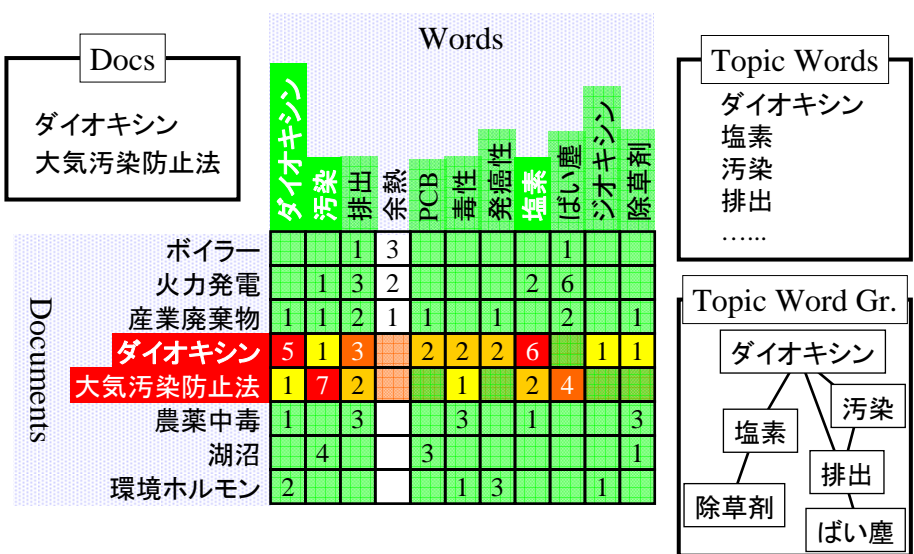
Docs

ダイオキシン
大気汚染防止法

Words

Topic Words
ダイオキシン
塩素
汚染
排出
…...

Documents

| | ダイオキシン | 汚染 | 排出 | 余熱 | PCB | 毒性 | 発癌性 | 塩素 | ばい塵 | ジオキシン | 除草剤 |
|---|---|---|---|---|---|---|---|---|---|---|---|
| ボイラー | | | 1 | 3 | | | | | 1 | | |
| 火力発電 | | 1 | 3 | 2 | | | | 2 | 6 | | |
| 産業廃棄物 | 1 | 1 | 2 | 1 | 1 | | 1 | | 2 | | 1 |
| ダイオキシン | 5 | 1 | 3 | | 2 | 2 | 2 | 6 | | 1 | 1 |
| 大気汚染防止法 | 1 | 7 | 2 | | | 1 | | 2 | 4 | | |
| 農薬中毒 | 1 | | 3 | | | 3 | | 1 | | | 3 |
| 湖沼 | | 4 | | | 3 | | | | | | 1 |
| 環境ホルモン | 2 | | | | | 1 | 3 | | | 1 | |

Topic Word Gr.
ダイオキシン
塩素
汚染
排出
除草剤
ばい塵